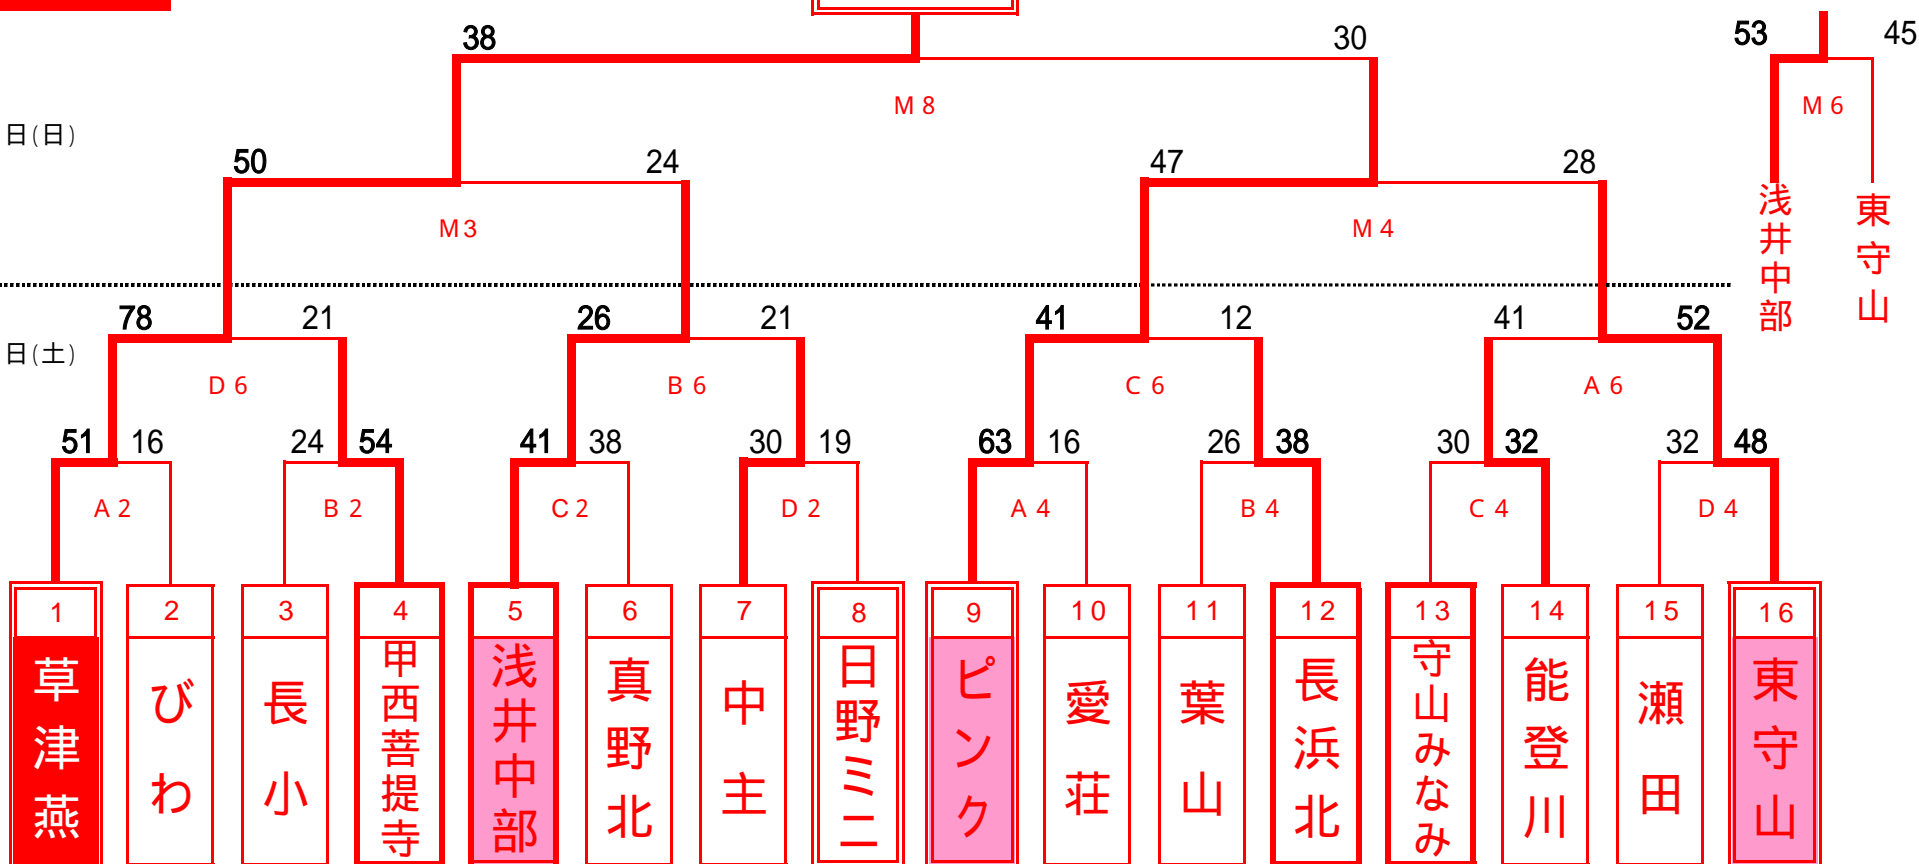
38 30 53 45

M 8 M 6

日(日)

50 24 47 28

M 3 M 4

浅井中部 東守山

78 21 26 21 41 12 41 52

日(土)

D 6 B 6 C 6 A 6

51 16 24 54 41 38 30 19 63 16 26 38 30 32 32 48

A 2 B 2 C 2 D 2 A 4 B 4 C 4 D 4

| 1 | 2 | 3 | 4 | 5 | 6 | 7 | 8 | 9 | 10 | 11 | 12 | 13 | 14 | 15 | 16 |
|---|---|---|---|---|---|---|---|---|---|---|---|---|---|---|---|
| 草津燕 | びわ | 長小 | 甲西菩提寺 | 浅井中部 | 真野北 | 中主 | 日野ミニ | ピンク | 愛荘 | 葉山 | 長浜北 | 守山みなみ | 能登川 | 瀬田 | 東守山 |